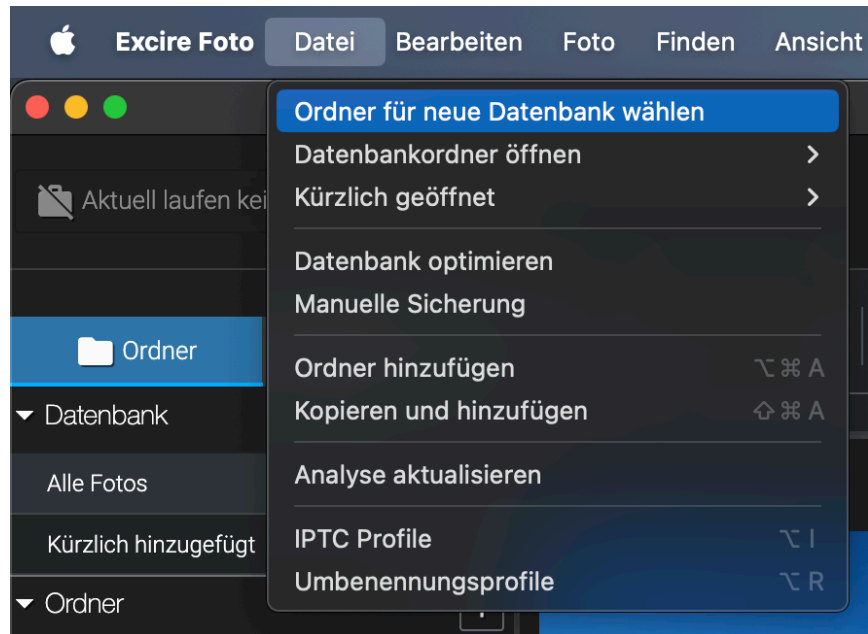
Excire Foto Datei Bearbeiten Foto Finden Ansicht

Aktuell laufen kei

Ordner

Datenbank

Alle Fotos

Kürzlich hinzugefügt

Ordner

Ordner für neue Datenbank wählen
Datenbankordner öffnen >
Kürzlich geöffnet >

Datenbank optimieren
Manuelle Sicherung

Ordner hinzufügen ⌥⌘A
Kopieren und hinzufügen ⇧⌘A

Analyse aktualisieren

IPTC Profile ⌥I
Umbenennungsprofile ⌥R